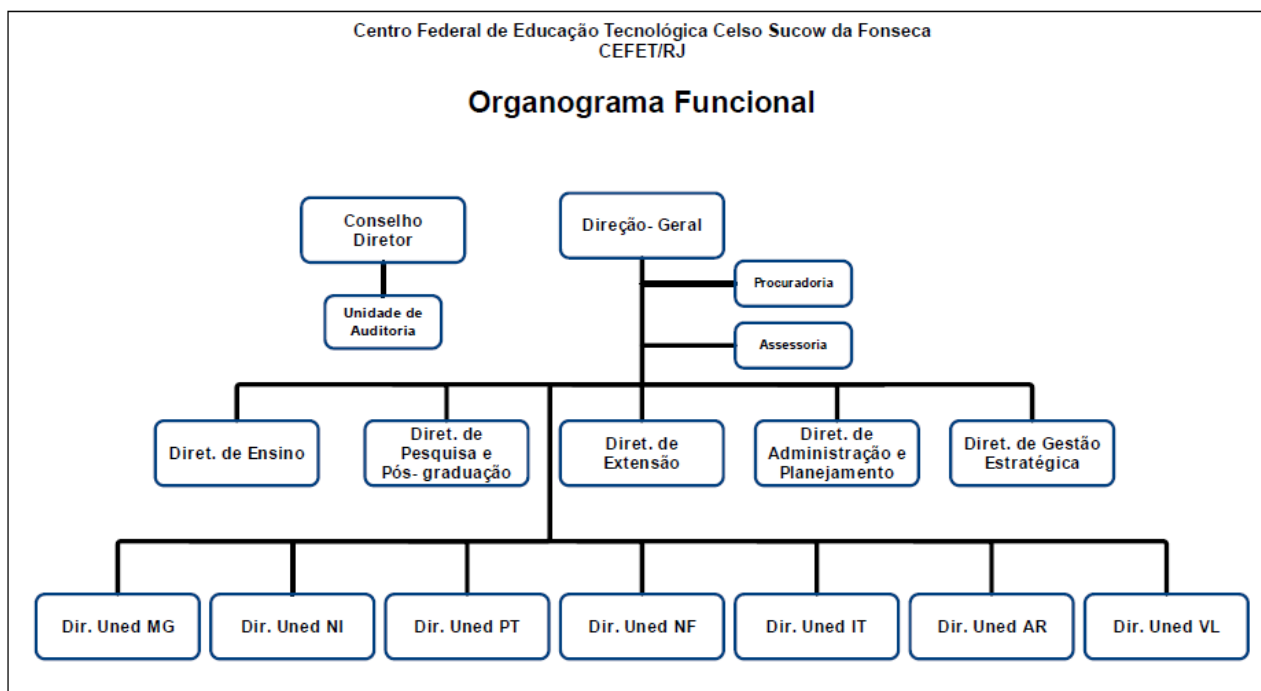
Centro Federal de Educação Tecnológica Celso Sucow da Fonseca
CEFET/RJ

Organograma Funcional

Conselho Diretor

Unidade de Auditoria

Direção- Geral

Procuradoria

Assessoria

Diret. de Ensino

Diret. de Pesquisa e Pós- graduação

Diret. de Extensão

Diret. de Administração e Planejamento

Diret. de Gestão Estratégica

Dir. Uned MG

Dir. Uned NI

Dir. Uned PT

Dir. Uned NF

Dir. Uned IT

Dir. Uned AR

Dir. Uned VL